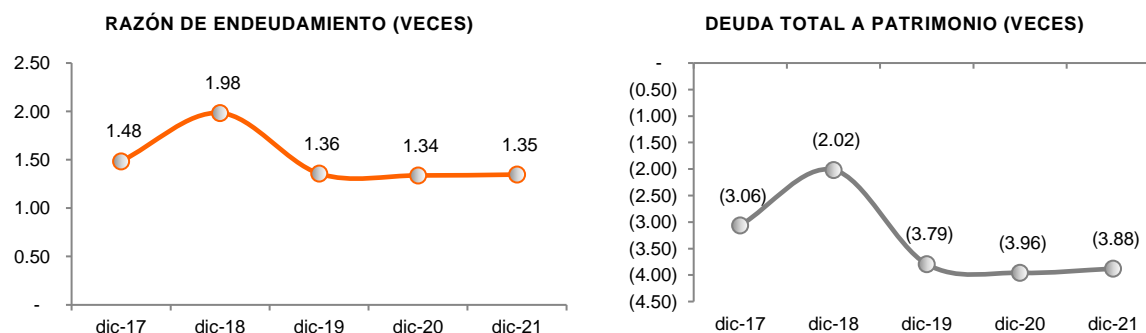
RAZÓN DE ENDEUDAMIENTO (VECES)

2.50
2.00
1.50
1.00
0.50
-

1.48
1.98
1.36
1.34
1.35

dic-17
dic-18
dic-19
dic-20
dic-21

DEUDA TOTAL A PATRIMONIO (VECES)

-
(0.50)
(1.00)
(1.50)
(2.00)
(2.50)
(3.00)
(3.50)
(4.00)
(4.50)

(3.06)
(2.02)
(3.79)
(3.96)
(3.88)

dic-17
dic-18
dic-19
dic-20
dic-21